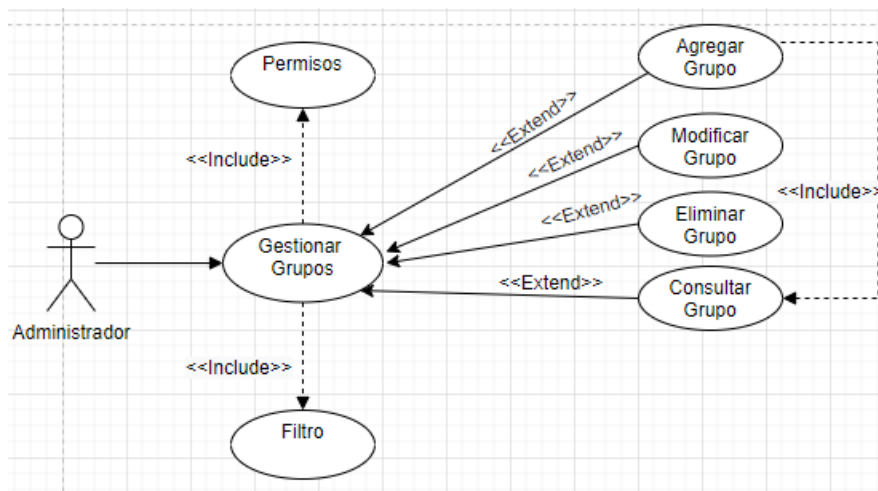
Permisos

Agregar Grupo

<<Extend>>

Modificar Grupo

<<Include>>

<<Extend>>

<<Include>>

<<Extend>>

Eliminar Grupo

Gestionar Grupos

<<Extend>>

Consultar Grupo

Administrador

<<Include>>

Filtro